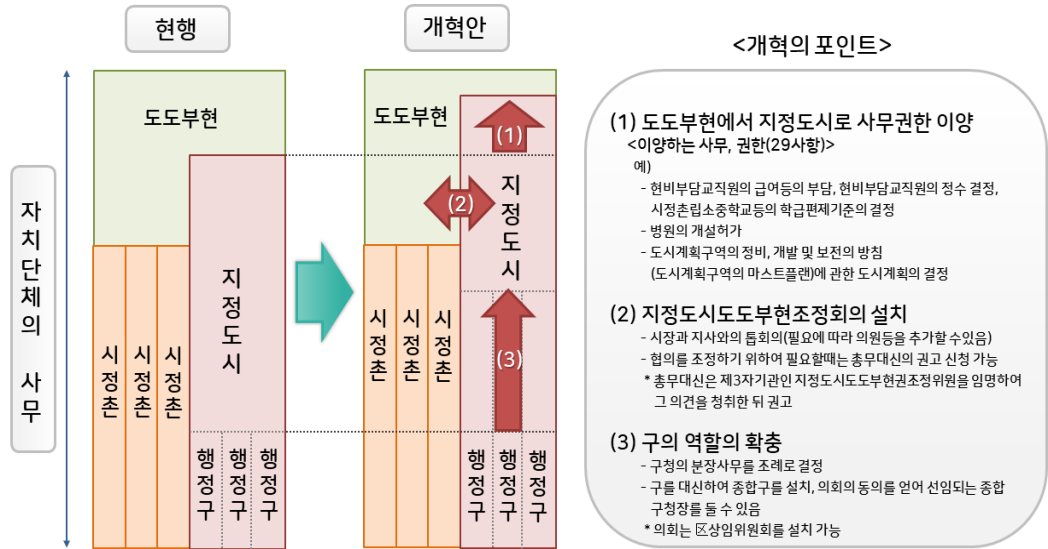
현행

개혁안

<개혁의 포인트>

자치단체의 사무

도도부현

시정촌

시정촌

시정촌

지정도시

행정구

행정구

행정구

도도부현

(1)

(2)

지정도시

시정촌

시정촌

시정촌

(3)

행정구

행정구

행정구

(1) 도도부현에서 지정도시로 사무권한 이양
<이양하는 사무, 권한(29사항)>
예)
- 현비부담교직원의 급여등의 부담, 현비부담교직원의 정수 결정, 시정촌립소중학교등의 학급편제기준의 결정
- 병원의 개설허가
- 도시계획구역의 정비, 개발 및 보전의 방침 (도시계획구역의 마스트플랜)에 관한 도시계획의 결정

(2) 지정도시도도부현조정회의 설치
- 시장과 지사와의 톱회의(필요에 따라 의원등을 추가할 수있음)
- 협의를 조정하기 위하여 필요할때는 총무대신의 권고 신청 가능
* 총무대신은 제3자기관인 지정도시도도부현권조정위원을 임명하여 그 의견을 청취한 뒤 권고

(3) 구의 역할의 확충
- 구청의 분장사무를 조례로 결정
- 구를 대신하여 종합구를 설치, 의회의 동의를 얻어 선임되는 종합 구청장를 둘 수 있음
* 의회는 区상임위원회를 설치 가능